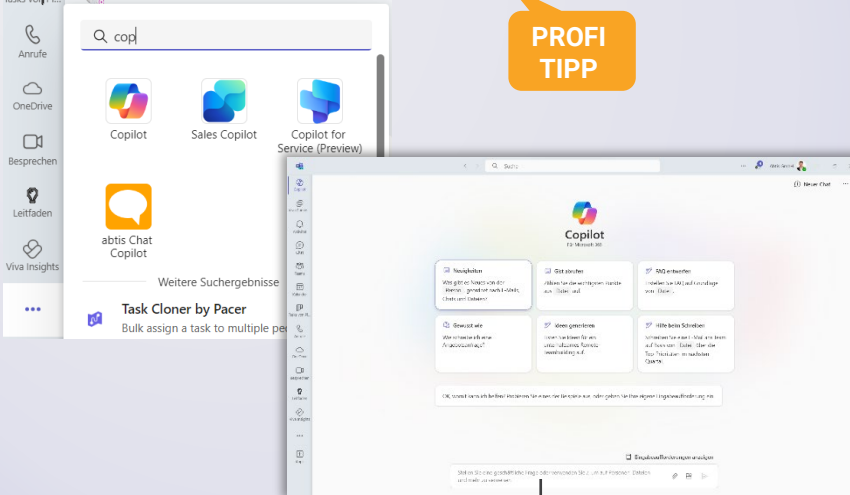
Anrufe

OneDrive

Besprechen

Leitfaden

Viva Insights

...

cop

Copilot

Sales Copilot

Copilot for Service (Preview)

abtis Chat Copilot

Weitere Suchergebnisse

Task Cloner by Pacer

Bulk assign a task to multiple pe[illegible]

PROFI TIPP

Suche

Neuer Chat

Copilot

Für Microsoft 365

Neuigkeiten

Gut ablaufen

FAQ entwerfen

Gewusst wie

Ideen generieren

Hilfe beim Schreiben

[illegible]

Eingabeaufforderungen anzeigen

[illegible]